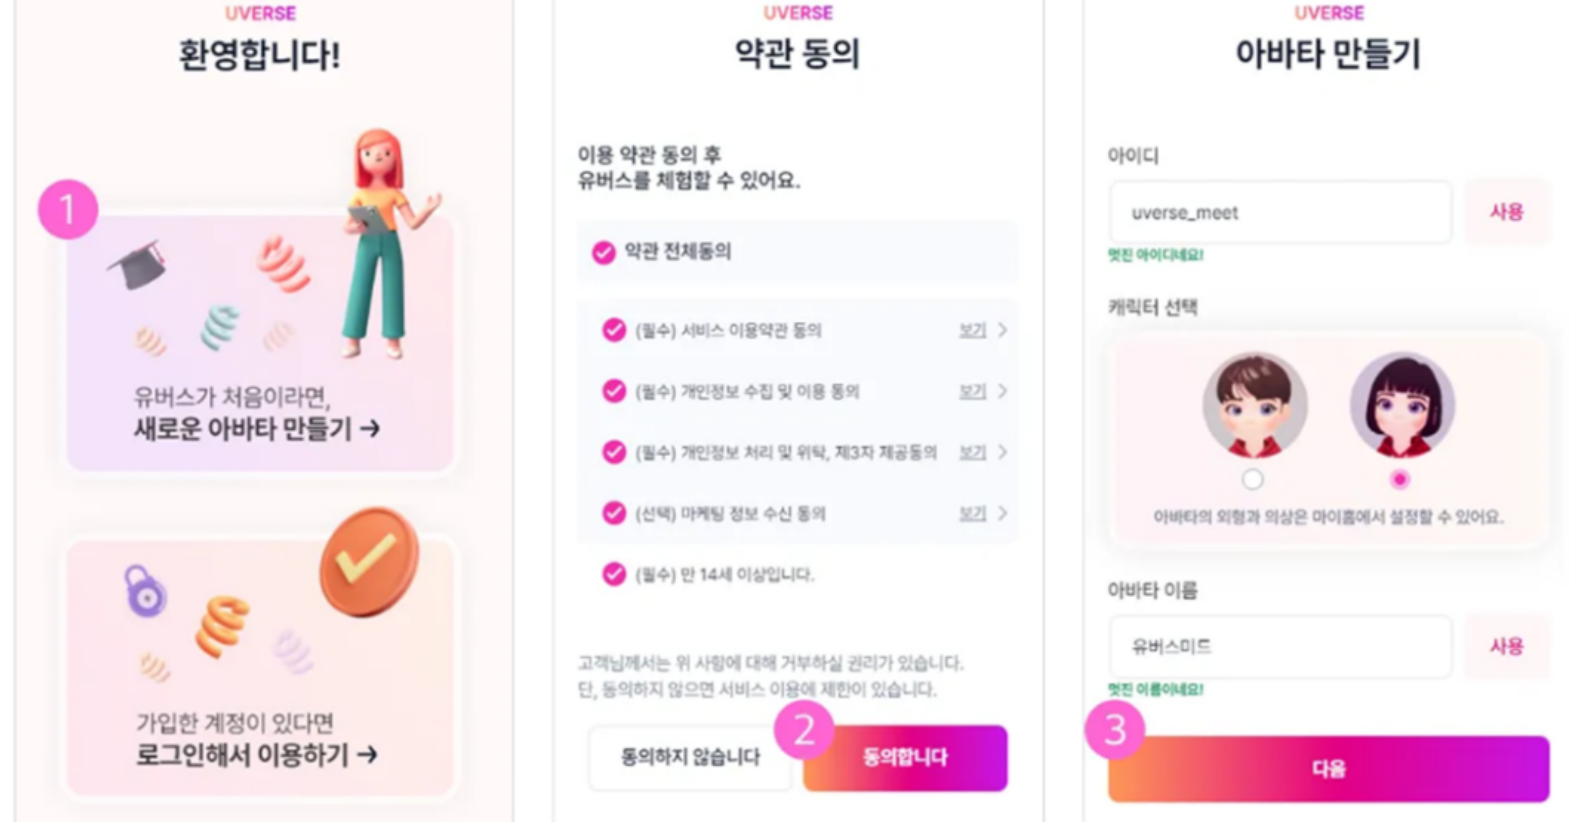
UVERSE
환영합니다!

1

유버스가 처음이라면,
새로운 아바타 만들기 →

가입한 계정이 있다면
로그인해서 이용하기 →

UVERSE
약관 동의

이용 약관 동의 후
유버스를 체험할 수 있어요.

약관 전체동의

(필수) 서비스 이용약관 동의 보기 >

(필수) 개인정보 수집 및 이용 동의 보기 >

(필수) 개인정보 처리 및 위탁, 제3자 제공동의 보기 >

(선택) 마케팅 정보 수신 동의 보기 >

(필수) 만 14세 이상입니다.

고객님께서는 위 사항에 대해 거부하실 권리가 있습니다.
단, 동의하지 않으면 서비스 이용에 제한이 있습니다.

2

동의하지 않습니다

동의합니다

UVERSE
아바타 만들기

아이디

uverse_meet

사용

멋진 아이디네요!

캐릭터 선택

아바타의 외형과 의상은 마이홈에서 설정할 수 있어요.

아바타 이름

유버스미드

사용

멋진 이름이네요!

3

다음